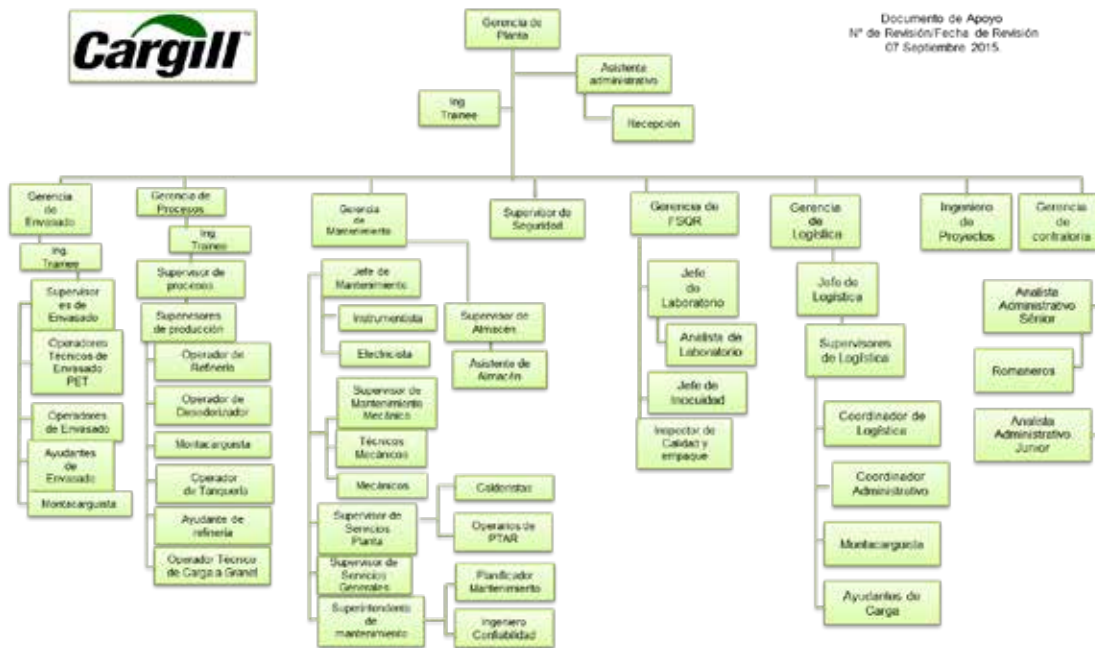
Cargill

Gerencia de Planta

Documento de Apoyo
Nº de Revisión/Fecha de Revisión
07 Septiembre 2015.

Asistente administrativo

Ing Trainee

Recepción

Gerencia de Envasado

Ing. Trainee

Supervisores de Envasado

Operadores Técnicos de Envasado PET

Operadores de Envasado

Ayudantes de Envasado

Montacarguista

Gerencia de Procesos

Ing. Trainee

Supervisor de procesos

Supervisores de producción

Operador de Refinería

Operador de Desodorizador

Montacarguista

Operador de Tanquería

Ayudante de refinería

Operador Técnico de Carga a Granel

Gerencia de Mantenimiento

Jefe de Mantenimiento

Instrumentista

Electricista

Supervisor de Almacén

Asistente de Almacén

Supervisor de Mantenimiento Mecánico

Técnicos Mecánicos

Mecánicos

Calderistas

Supervisor de Servicios Planta

Operarios de PTAR

Supervisor de Servicios Generales

Planificador Mantenimiento

Superintendente de mantenimiento

Ingeniero Confiabilidad

Supervisor de Seguridad

Gerencia de FSQR

Jefe de Laboratorio

Analista de Laboratorio

Jefe de Inocuidad

Inspector de Calidad y empaque

Gerencia de Logística

Jefe de Logística

Supervisores de Logística

Coordinador de Logística

Coordinador Administrativo

Montacarguista

Ayudantes de Carga

Ingeniero de Proyectos

Gerencia de contraloría

Analista Administrativo Sénior

Romaneros

Analista Administrativo Junior